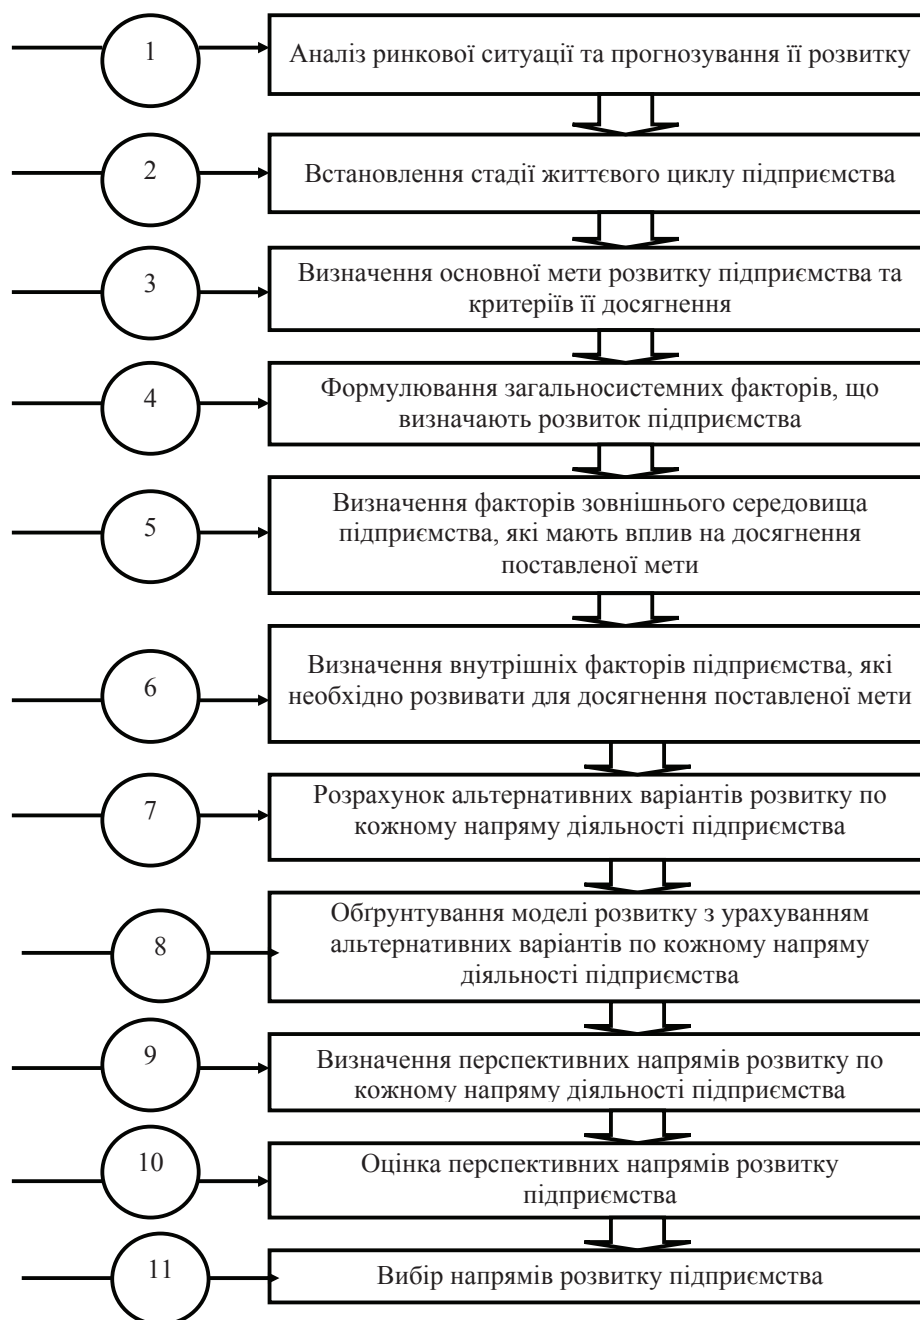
1
Аналіз ринкової ситуації та прогнозування її розвитку

2
Встановлення стадії життєвого циклу підприємства

3
Визначення основної мети розвитку підприємства та критеріїв її досягнення

4
Формулювання загальносистемних факторів, що визначають розвиток підприємства

5
Визначення факторів зовнішнього середовища підприємства, які мають вплив на досягнення поставленої мети

6
Визначення внутрішніх факторів підприємства, які необхідно розвивати для досягнення поставленої мети

7
Розрахунок альтернативних варіантів розвитку по кожному напряму діяльності підприємства

8
Обґрунтування моделі розвитку з урахуванням альтернативних варіантів по кожному напряму діяльності підприємства

9
Визначення перспективних напрямів розвитку по кожному напряму діяльності підприємства

10
Оцінка перспективних напрямів розвитку підприємства

11
Вибір напрямів розвитку підприємства